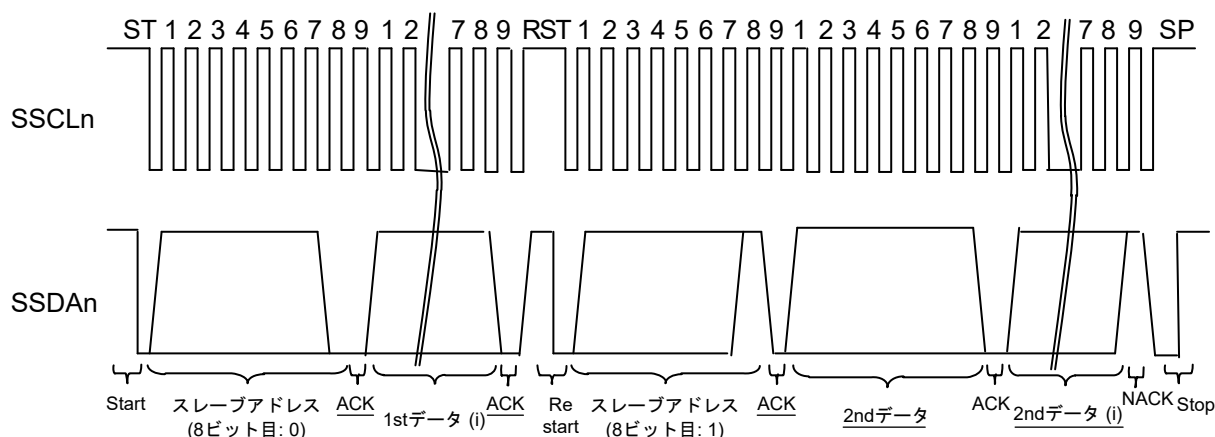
ST 1 2 3 4 5 6 7 8 9 1 2 7 8 9 RST 1 2 3 4 5 6 7 8 9 1 2 3 4 5 6 7 8 9 1 2 7 8 9 SP

SSCLn

SSDAn

Start

スレーブアドレス (8ビット目: 0)

ACK

1stデータ (i)

ACK

Re start

スレーブアドレス (8ビット目: 1)

ACK

2ndデータ

ACK

2ndデータ (i)

NACK

Stop